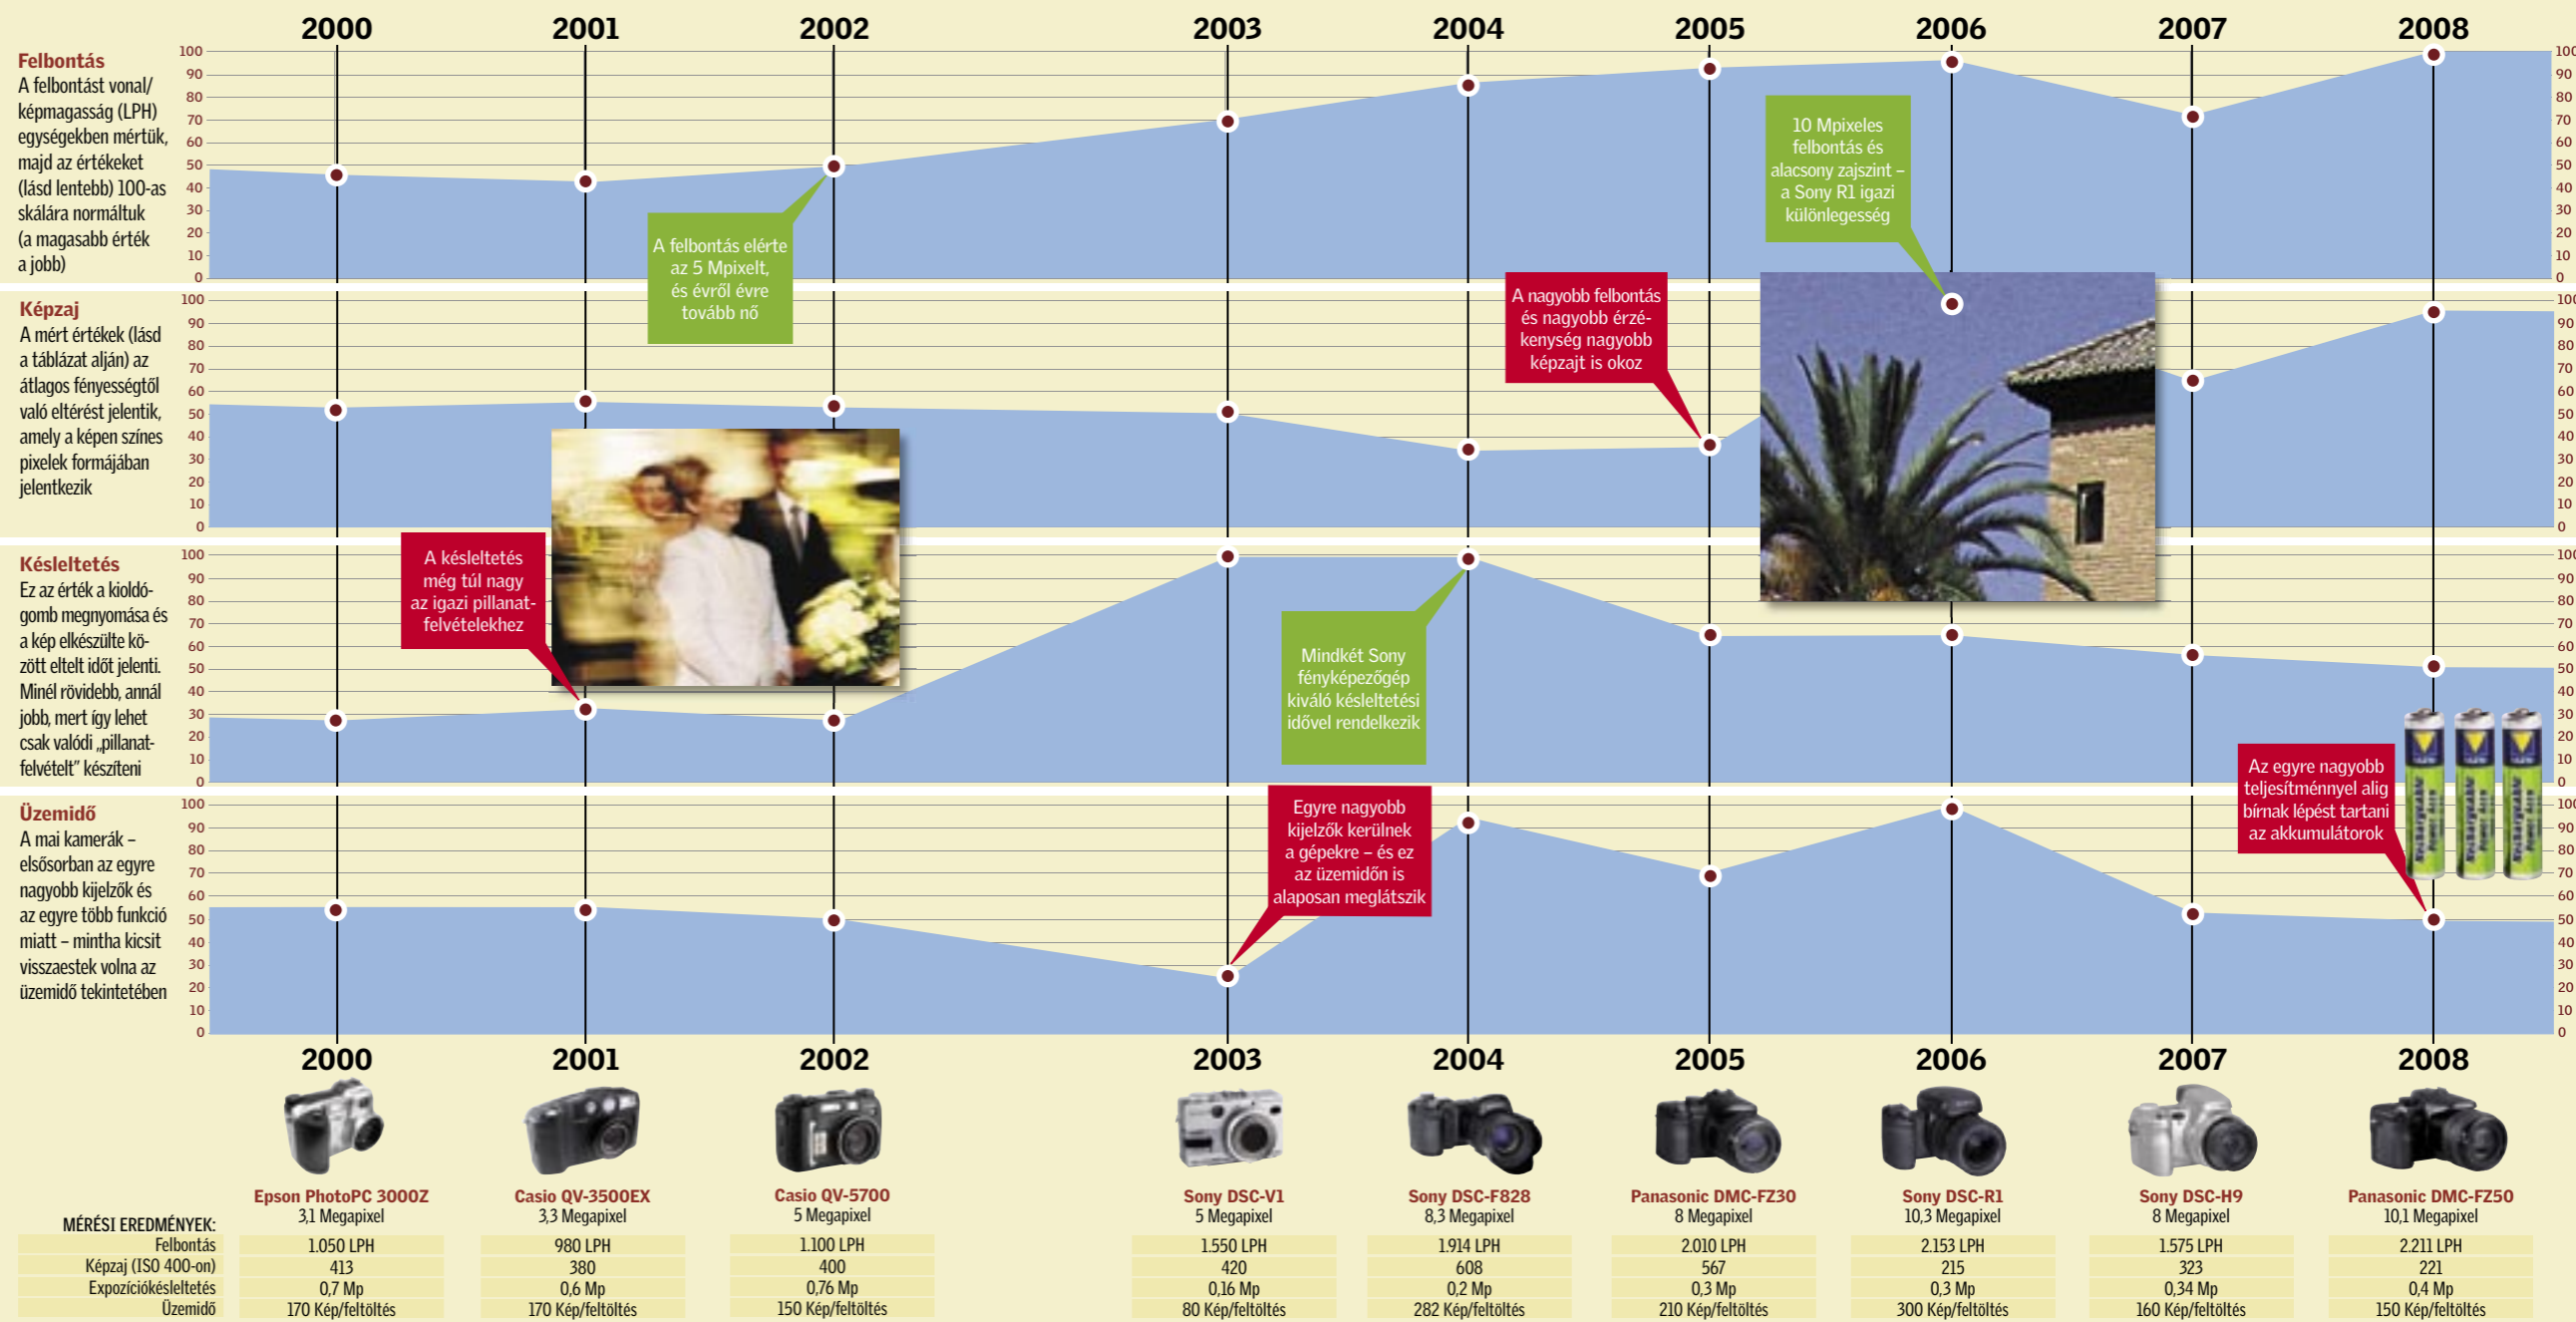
2000 2001 2002 2003 2004 2005 2006 2007 2008

**Felbontás**
A felbontást vonal/képmagasság (LPH) egységekben mértük, majd az értékeket (lásd lentebb) 100-as skálára normáltuk (a magasabb érték a jobb)

100 90 80 70 60 50 40 30 20 10 0

A felbontás elérte az 5 Mpixelt, és évről évre tovább nő

10 Mpixeles felbontás és alacsony zajszint – a Sony R1 igazi különlegesség

**Képzaj**
A mért értékek (lásd a táblázat alján) az átlagos fényességtől való eltérést jelentik, amely a képen színes pixelek formájában jelentkezik

100 90 80 70 60 50 40 30 20 10 0

A nagyobb felbontás és nagyobb érzékenység nagyobb képzajt is okoz

**Késleltetés**
Ez az érték a kioldógomb megnyomása és a kép elkészülte között eltelt időt jelenti. Minél rövidebb, annál jobb, mert így lehet csak valódi „pillanatfelvételt" készíteni

100 90 80 70 60 50 40 30 20 10 0

A késleltetés még túl nagy az igazi pillanatfelvételekhez

Mindkét Sony fényképezőgép kiváló késleltetési idővel rendelkezik

**Üzemidő**
A mai kamerák – elsősorban az egyre nagyobb kijelzők és az egyre több funkció miatt – mintha kicsit visszaestek volna az üzemidő tekintetében

100 90 80 70 60 50 40 30 20 10 0

Egyre nagyobb kijelzők kerülnek a gépekre – és ez az üzemidőn is alaposan meglátszik

Az egyre nagyobb teljesítménnyel alig bírnak lépést tartani az akkumulátorok

2000 2001 2002 2003 2004 2005 2006 2007 2008

| MÉRÉSI EREDMÉNYEK: | Epson PhotoPC 3000Z 3,1 Megapixel | Casio QV-3500EX 3,3 Megapixel | Casio QV-5700 5 Megapixel | Sony DSC-V1 5 Megapixel | Sony DSC-F828 8,3 Megapixel | Panasonic DMC-FZ30 8 Megapixel | Sony DSC-R1 10,3 Megapixel | Sony DSC-H9 8 Megapixel | Panasonic DMC-FZ50 10,1 Megapixel |
|---|---|---|---|---|---|---|---|---|---|
| Felbontás | 1.050 LPH | 980 LPH | 1.100 LPH | 1.550 LPH | 1.914 LPH | 2.010 LPH | 2.153 LPH | 1.575 LPH | 2.211 LPH |
| Képzaj (ISO 400-on) | 413 | 380 | 400 | 420 | 608 | 567 | 215 | 323 | 221 |
| Expozíciókésleltetés | 0,7 Mp | 0,6 Mp | 0,76 Mp | 0,16 Mp | 0,2 Mp | 0,3 Mp | 0,3 Mp | 0,34 Mp | 0,4 Mp |
| Üzemidő | 170 Kép/feltöltés | 170 Kép/feltöltés | 150 Kép/feltöltés | 80 Kép/feltöltés | 282 Kép/feltöltés | 210 Kép/feltöltés | 300 Kép/feltöltés | 160 Kép/feltöltés | 150 Kép/feltöltés |